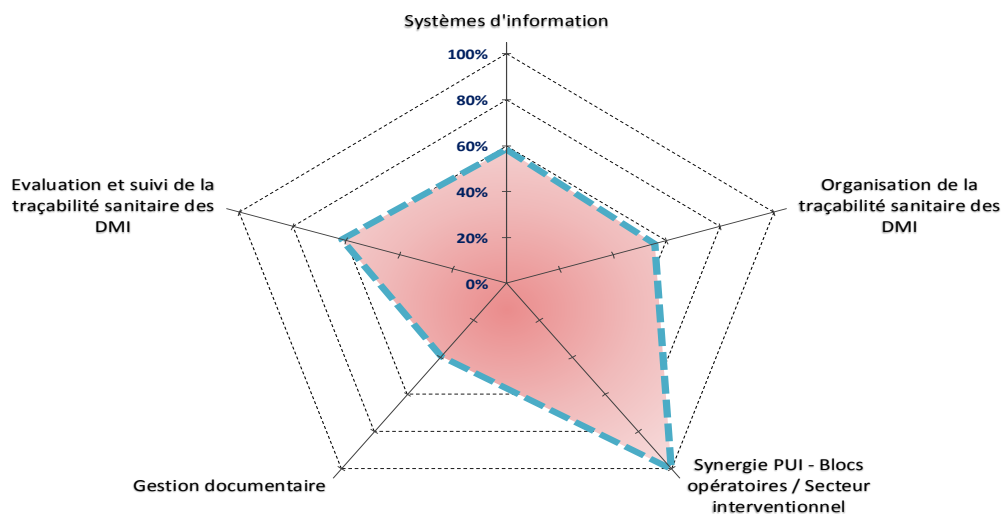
Systèmes d'information

100%
80%
60%
40%
20%
0%

Organisation de la traçabilité sanitaire des DMI

Synergie PUI - Blocs opératoires / Secteur interventionnel

Gestion documentaire

Evaluation et suivi de la traçabilité sanitaire des DMI